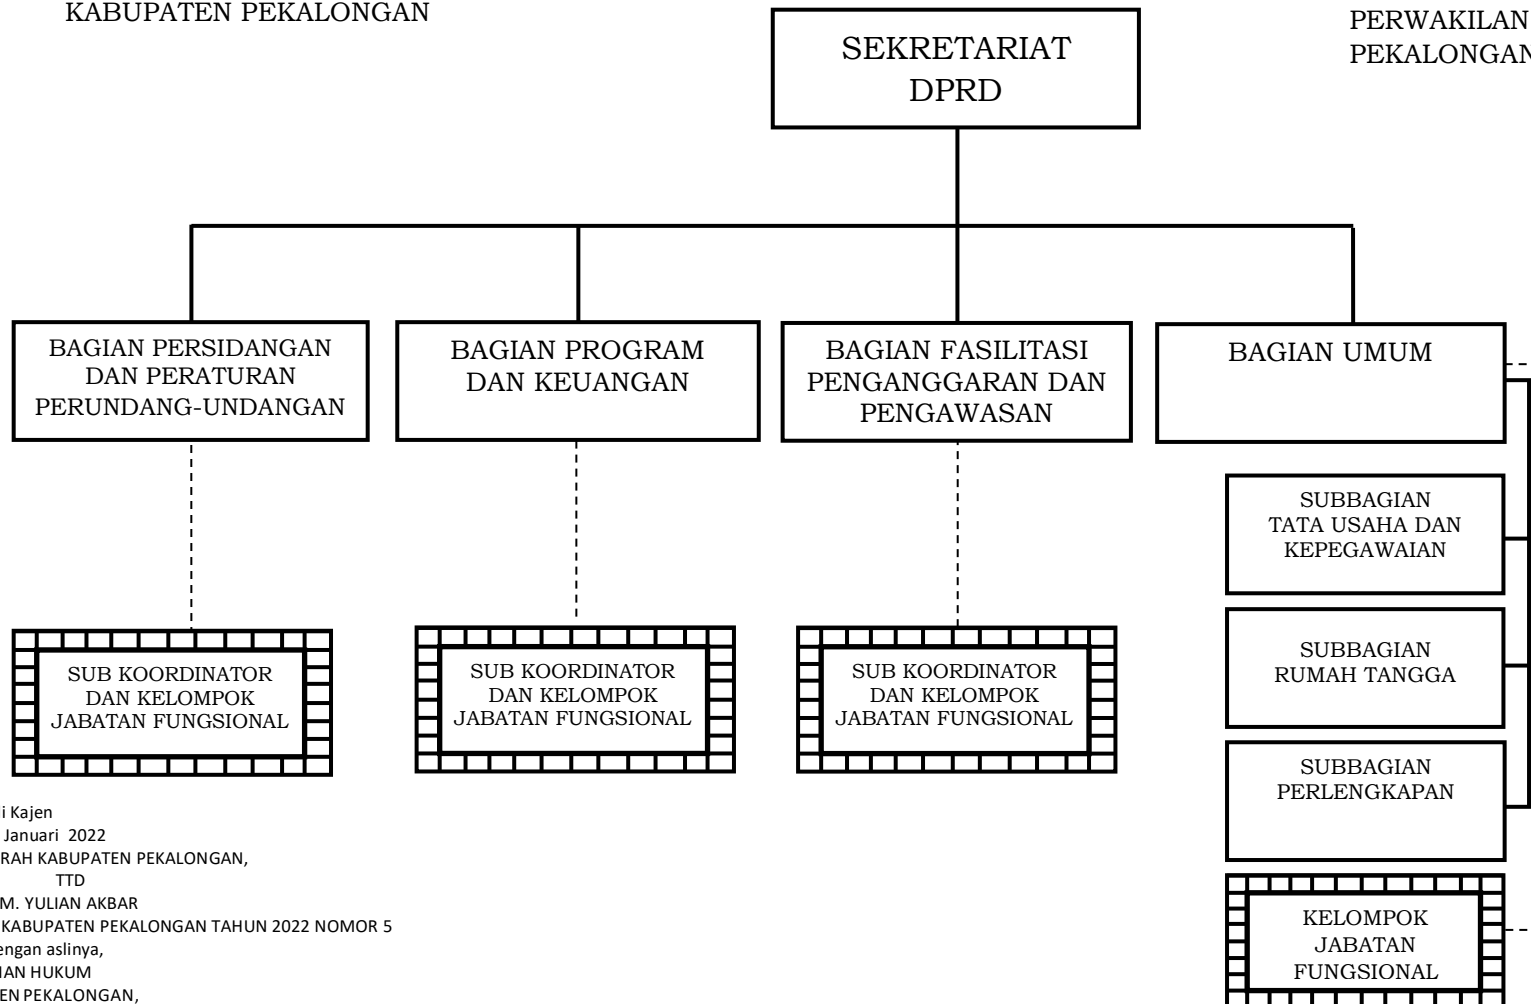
KABUPATEN PEKALONGAN

SEKRETARIAT DPRD

PERWAKILAN
PEKALONGAN

BAGIAN PERSIDANGAN DAN PERATURAN PERUNDANG-UNDANGAN

BAGIAN PROGRAM DAN KEUANGAN

BAGIAN FASILITASI PENGANGGARAN DAN PENGAWASAN

BAGIAN UMUM

SUBBAGIAN TATA USAHA DAN KEPEGAWAIAN

SUBBAGIAN RUMAH TANGGA

SUBBAGIAN PERLENGKAPAN

KELOMPOK JABATAN FUNGSIONAL

SUB KOORDINATOR DAN KELOMPOK JABATAN FUNGSIONAL

SUB KOORDINATOR DAN KELOMPOK JABATAN FUNGSIONAL

SUB KOORDINATOR DAN KELOMPOK JABATAN FUNGSIONAL

i Kajen
Januari 2022
RAH KABUPATEN PEKALONGAN,
TTD
M. YULIAN AKBAR
KABUPATEN PEKALONGAN TAHUN 2022 NOMOR 5
engan aslinya,
IAN HUKUM
EN PEKALONGAN,